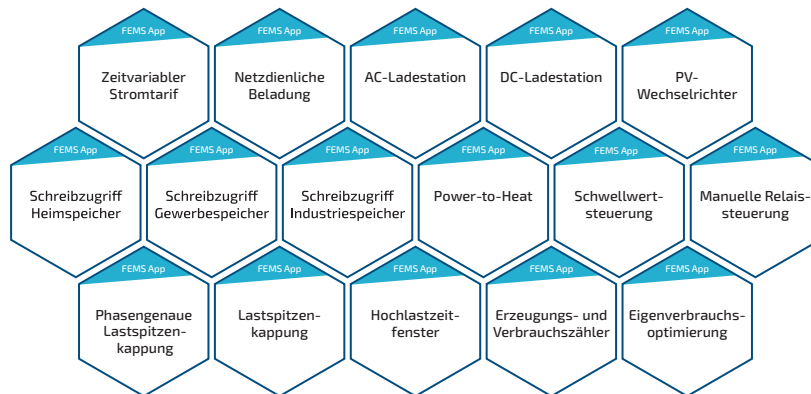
FEMS App
Zeitvariabler Stromtarif

FEMS App
Netzdienliche Beladung

FEMS App
AC-Ladestation

FEMS App
DC-Ladestation

FEMS App
PV-Wechselrichter

FEMS App
Schreibzugriff Heimspeicher

FEMS App
Schreibzugriff Gewerbespeicher

FEMS App
Schreibzugriff Industriespeicher

FEMS App
Power-to-Heat

FEMS App
Schwellwertsteuerung

FEMS App
Manuelle Relaissteuerung

FEMS App
Phasengenaue Lastspitzenkappung

FEMS App
Lastspitzenkappung

FEMS App
Hochlastzeitfenster

FEMS App
Erzeugungs- und Verbrauchszähler

FEMS App
Eigenverbrauchsoptimierung